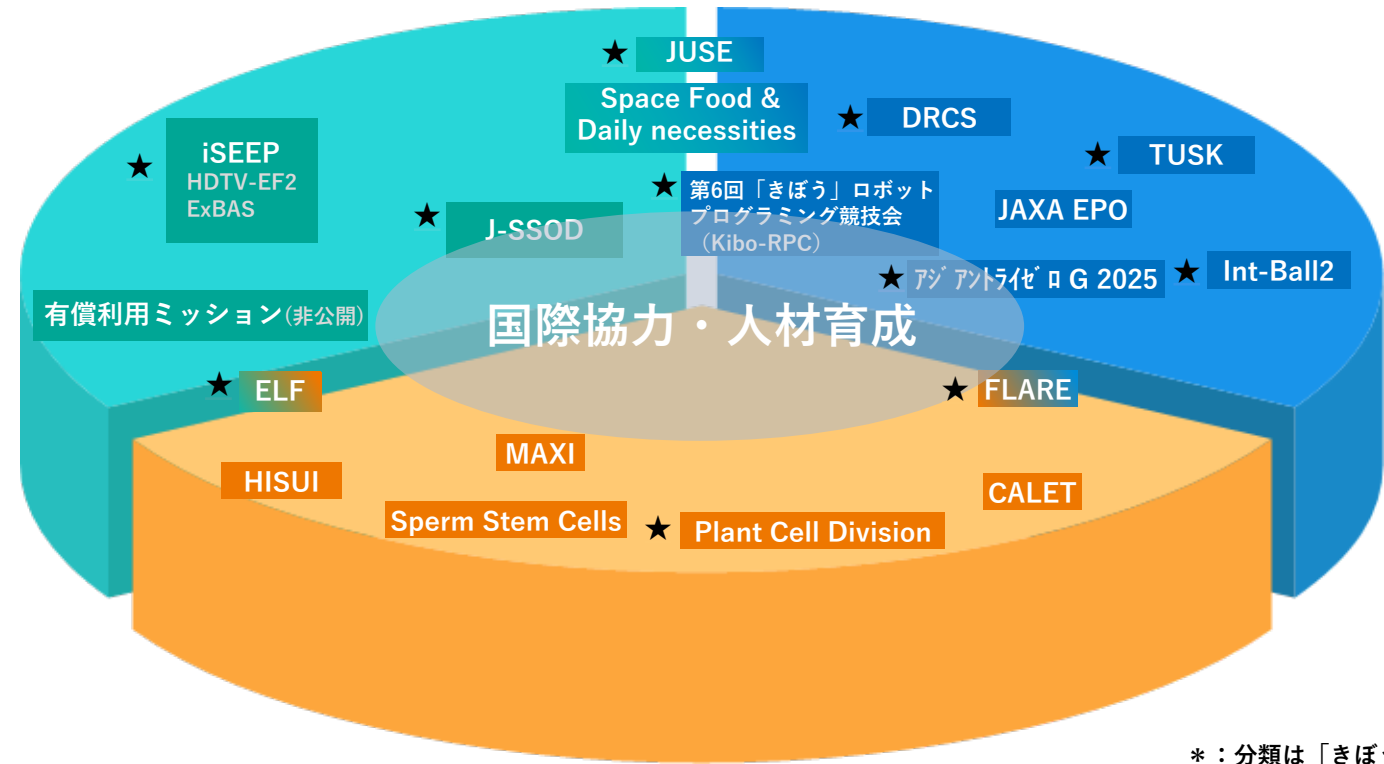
★ JUSE

Space Food & Daily necessities

★ DRCS

★ TUSK

★ iSEEP
HDTV-EF2
ExBAS

★ 第6回「きぼう」ロボットプログラミング競技会（Kibo-RPC）

JAXA EPO

★ J-SSOD

★ ｱｼﾞｱﾝﾄﾗｲｾﾞﾛG 2025

★ Int-Ball2

有償利用ミッション（非公開）

国際協力・人材育成

★ ELF

★ FLARE

MAXI

HISUI

CALET

Sperm Stem Cells

★ Plant Cell Division

＊：分類は「きぼ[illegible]